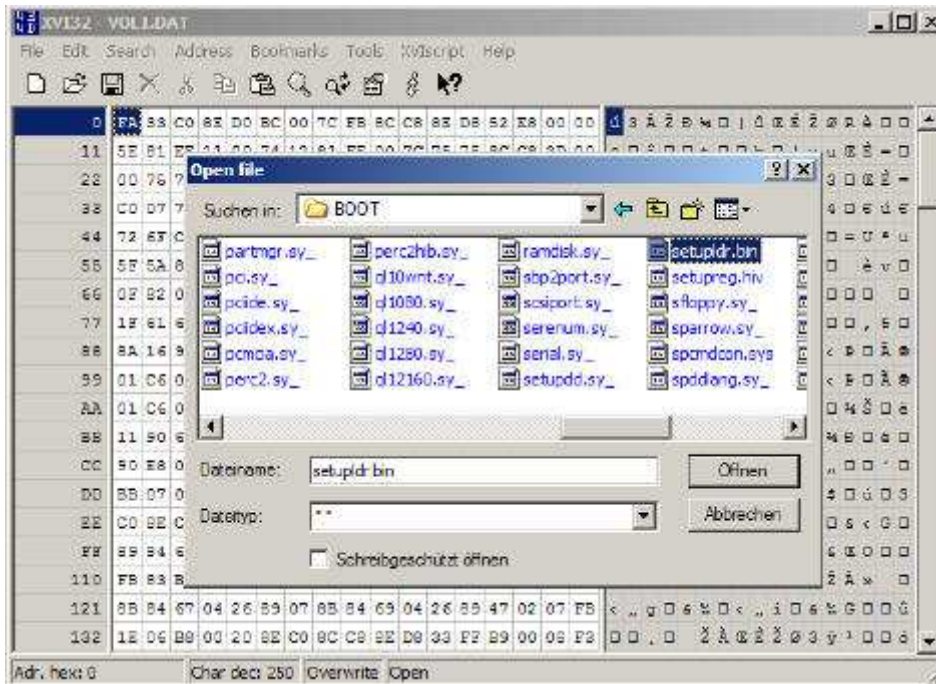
XVI32 - VOLL.DAT

File Edit Search Address Bookmarks Tools XVIscript Help

| 0 | FA 33 C0 8E D0 BC 00 7C FB 8C C8 8E D8 52 E8 00 00 |
|---|---|
| 11 | 5E 81 |
| 22 | 00 76 |
| 33 | C0 07 |
| 44 | 72 6F |
| 55 | 5F 5A |
| 66 | 0F 82 |
| 77 | 1F 61 |
| 88 | 8A 16 |
| 99 | 01 C6 |
| AA | 01 C6 |
| BB | 11 90 |
| CC | 90 E8 |
| DD | BB 07 |
| EE | C0 8E |
| FF | 89 34 |
| 110 | FB 83 |
| 121 | 8B 84 67 04 26 89 07 8B 84 69 04 26 89 47 02 07 FB |
| 132 | 1E 06 B8 00 20 8E C0 8C C8 8E D8 33 FF B9 00 0E F3 |

Open file

Suchen in: BOOT

partmgr.sy_
pci.sy_
pciide.sy_
pciidex.sy_
pcmcia.sy_
perc2.sy_
perc2hib.sy_
ql10wnt.sy_
ql1080.sy_
ql1240.sy_
ql1280.sy_
ql12160.sy_
ramdisk.sy_
sbp2port.sy_
scsiport.sy_
serenum.sy_
serial.sy_
setupdd.sy_
setupldr.bin
setupreg.hiv
sfloppy.sy_
sparrow.sy_
spcmdcon.sys
spddlang.sy_

Dateiname: setupldr.bin
Öffnen
Dateityp: *.*
Abbrechen
Schreibgeschützt öffnen

Adr. hex: 0 | Char dec: 250 | Overwrite | Open